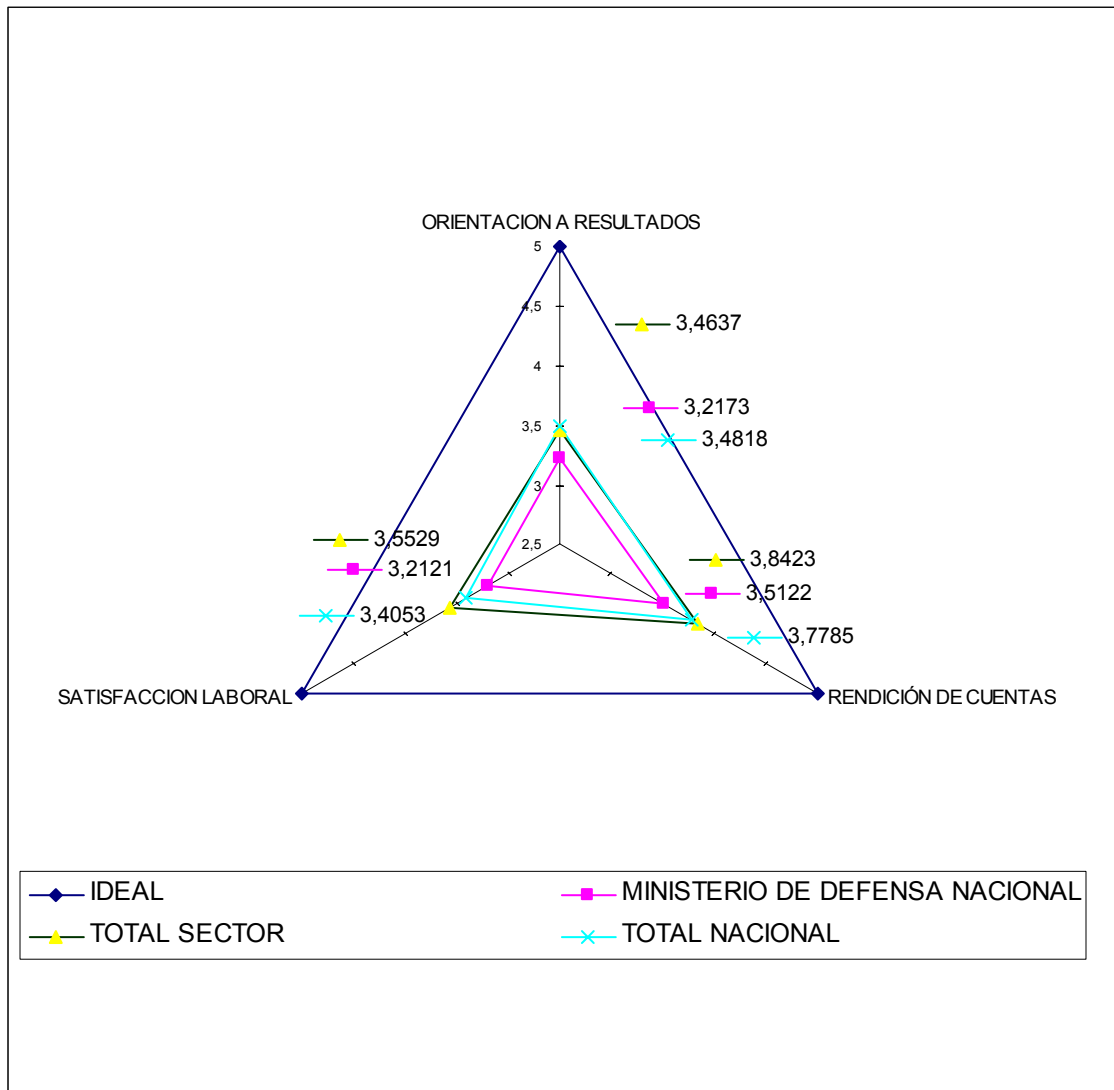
ORIENTACION A RESULTADOS

5
4,5
4
3,5
3
2,5

3,4637
3,2173
3,4818

3,5529
3,2121
3,4053

3,8423
3,5122
3,7785

SATISFACCION LABORAL

RENDICIÓN DE CUENTAS

IDEAL
MINISTERIO DE DEFENSA NACIONAL
TOTAL SECTOR
TOTAL NACIONAL